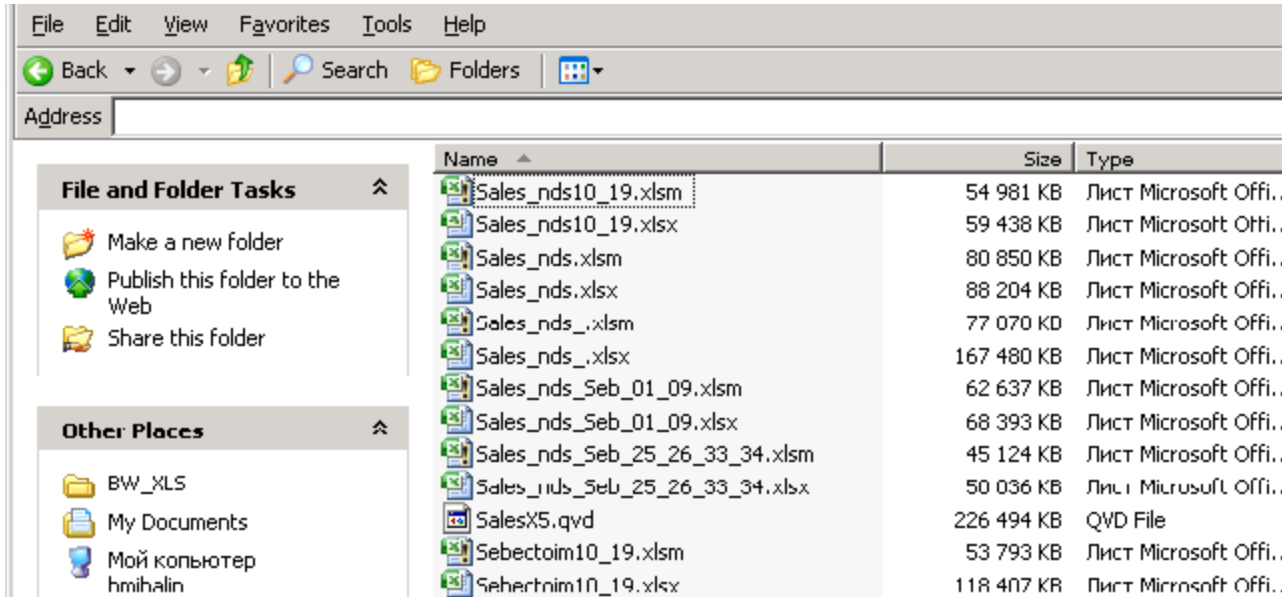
File Edit View Favorites Tools Help

Back Search Folders

Address

File and Folder Tasks

Make a new folder

Publish this folder to the Web

Share this folder

Other Places

BW_XLS

My Documents

Мой копьютер

hmihalin

| Name | Size | Type |
|---|---|---|
| Sales_nds10_19.xlsm | 54 981 KB | Лист Microsoft Offi... |
| Sales_nds10_19.xlsx | 59 438 KB | Лист Microsoft Offi... |
| Sales_nds.xlsm | 80 850 KB | Лист Microsoft Offi... |
| Sales_nds.xlsx | 88 204 KB | Лист Microsoft Offi... |
| Sales_nds_.xlsm | 77 070 KB | Лист Microsoft Offi... |
| Sales_nds_.xlsx | 167 480 KB | Лист Microsoft Offi... |
| Sales_nds_Seb_01_09.xlsm | 62 637 KB | Лист Microsoft Offi... |
| Sales_nds_Seb_01_09.xlsx | 68 393 KB | Лист Microsoft Offi... |
| Sales_nds_Seb_25_26_33_34.xlsm | 45 124 KB | Лист Microsoft Offi... |
| Sales_nds_Seb_25_26_33_34.xlsx | 50 036 KB | Лист Microsoft Offi... |
| SalesX5.qvd | 226 494 KB | QVD File |
| Sebectoim10_19.xlsm | 53 793 KB | Лист Microsoft Offi... |
| Sebectoim10_19.xlsx | 118 407 KB | Лист Microsoft Offi... |